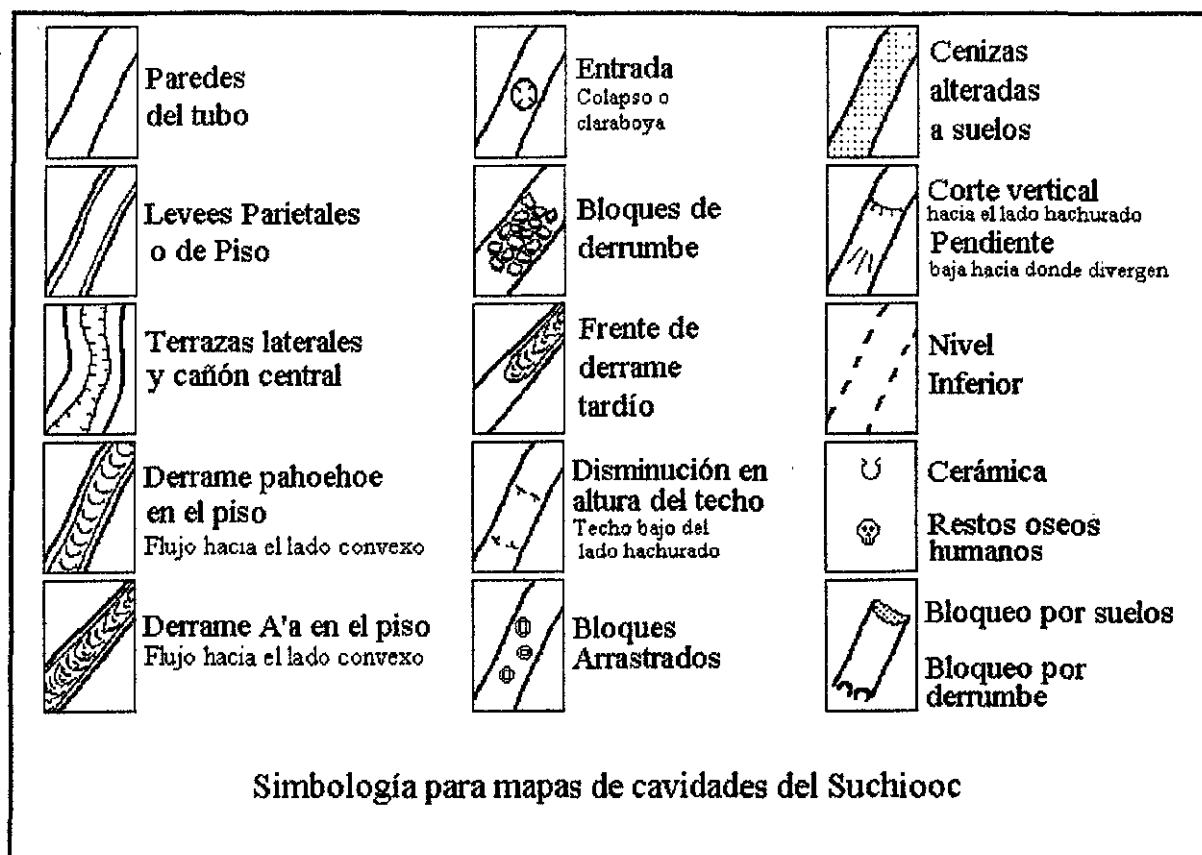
Paredes del tubo

Levees Parietales o de Piso

Terrazas laterales y cañón central

Derrame pahoehoe en el piso
Flujo hacia el lado convexo

Derrame A'a en el piso
Flujo hacia el lado convexo

Entrada
Colapso o claraboya

Bloques de derrumbe

Frente de derrame tardío

Disminución en altura del techo
Techo bajo del lado hachurado

Bloques Arrastrados

Cenizas alteradas a suelos

Corte vertical
hacia el lado hachurado
Pendiente
baja hacia donde divergen

Nivel Inferior

Cerámica

Restos oseos humanos

Bloqueo por suelos

Bloqueo por derrumbe

Simbología para mapas de cavidades del Suchiooc